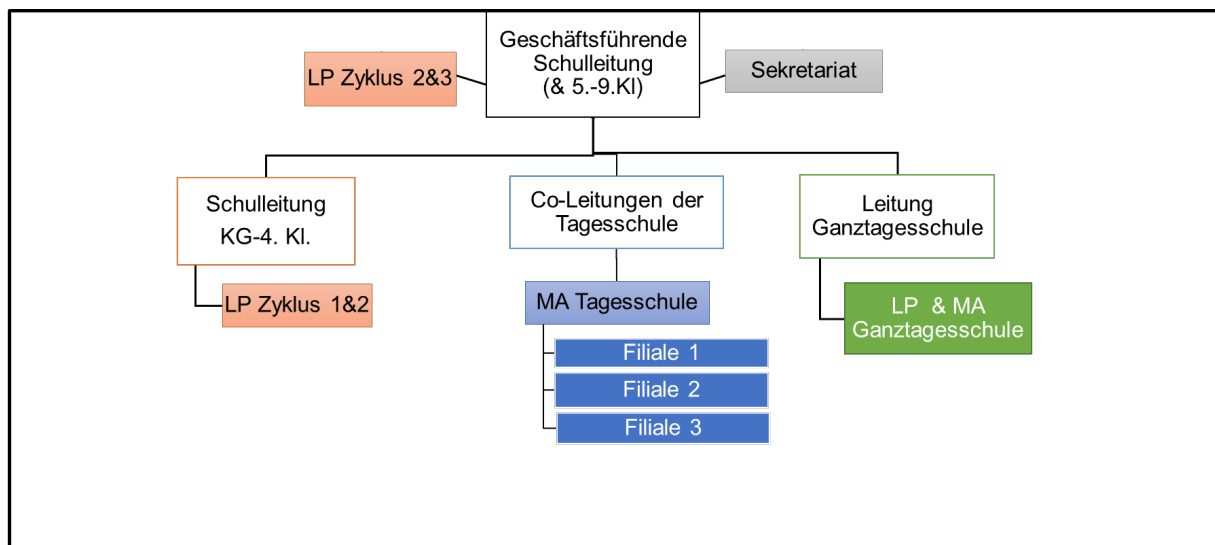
Geschäftsführende Schulleitung (& 5.-9.Kl)

LP Zyklus 2&3

Sekretariat

Schulleitung KG-4. Kl.

LP Zyklus 1&2

Co-Leitungen der Tagesschule

MA Tagesschule

Filiale 1

Filiale 2

Filiale 3

Leitung Ganztagesschule

LP & MA Ganztagesschule